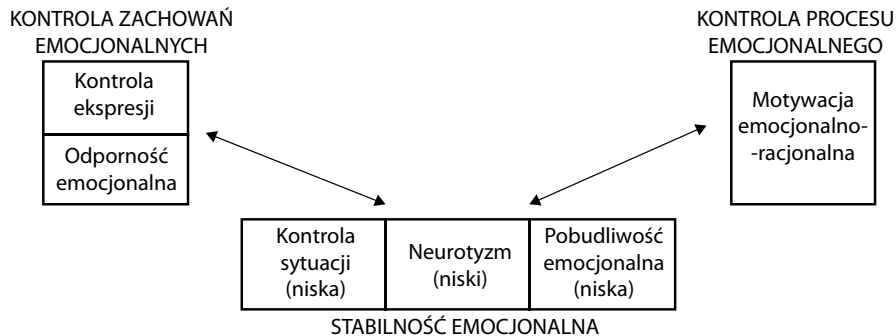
KONTROLA ZACHOWAŃ EMOCJONALNYCH

Kontrola ekspresji

Odporność emocjonalna

KONTROLA PROCESU EMOCJONALNEGO

Motywacja emocjonalno--racjonalna

Kontrola sytuacji (niska)

Neurotyzm (niski)

Pobudliwość emocjonalna (niska)

STABILNOŚĆ EMOCJONALNA